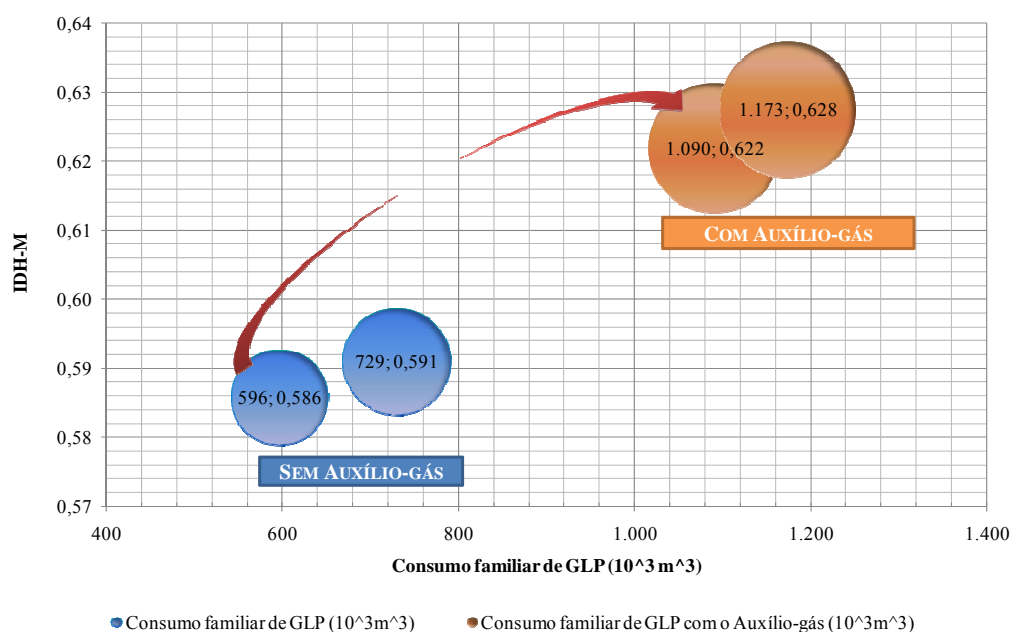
0,64
0,63
0,62
0,61
0,60
0,59
0,58
0,57

IDH-M

400
600
800
1.000
1.200
1.400

Consumo familiar de GLP (10^3 m^3)

1.173; 0,628
1.090; 0,622
COM AUXÍLIO-GÁS
729; 0,591
596; 0,586
SEM AUXÍLIO-GÁS

Consumo familiar de GLP (10^3m^3)
Consumo familiar de GLP com o Auxílio-gás (10^3m^3)